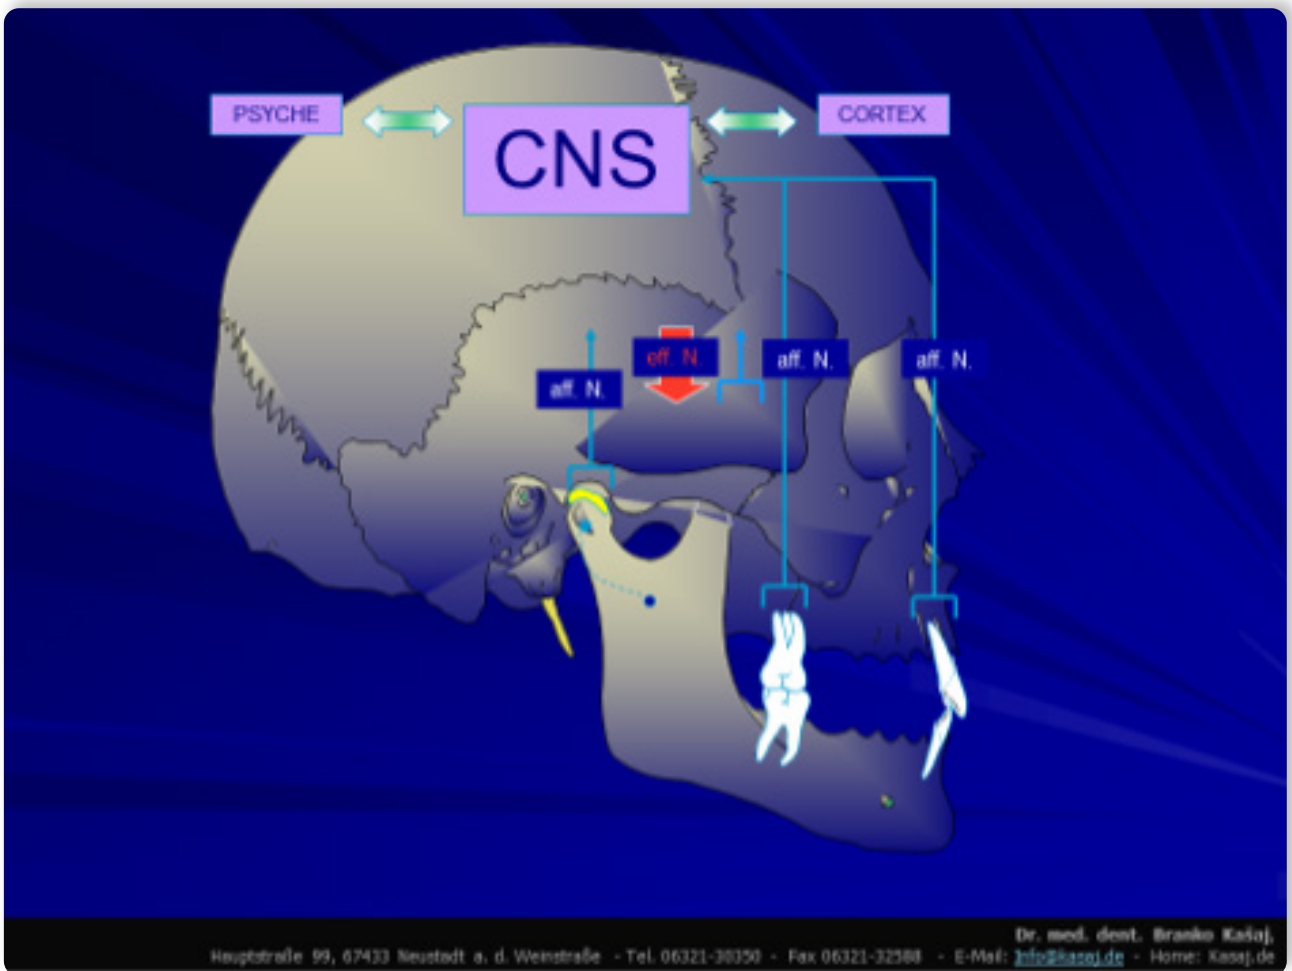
PSYCHE

CNS

CORTEX

eff. N.

aff. N.

aff. N.

aff. N.

Dr. med. dent. Branko Kašaj,
Hauptstraße 99, 67433 Neustadt a. d. Weinstraße - Tel. 06321-30350 - Fax 06321-32588 - E-Mail: info@kasaj.de - Home: Kasaj.de